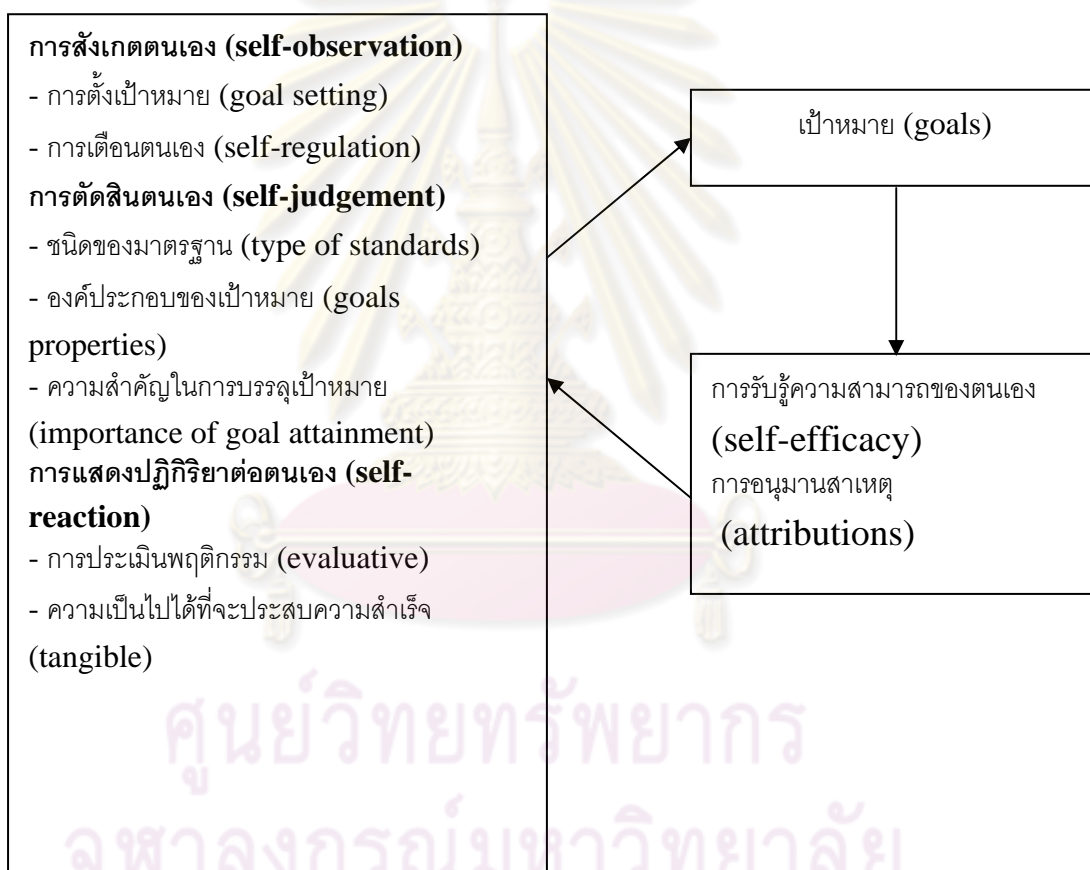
การสังเกตตนเอง (self-observation)
- การตั้งเป้าหมาย (goal setting)
- การเตือนตนเอง (self-regulation)
การตัดสินตนเอง (self-judgement)
- ชนิดของมาตรฐาน (type of standards)
- องค์ประกอบของเป้าหมาย (goals properties)
- ความสำคัญในการบรรลุเป้าหมาย (importance of goal attainment)
การแสดงปฏิกิริยาต่อตนเอง (self-reaction)
- การประเมินพฤติกรรม (evaluative)
- ความเป็นไปได้ที่จะประสบความสำเร็จ (tangible)

เป้าหมาย (goals)

การรับรู้ความสามารถของตนเอง
(self-efficacy)
การอนุมานสาเหตุ
(attributions)

ศูนย์วิทยทรัพยากร
จุฬาลงกรณ์มหาวิทยาลัย